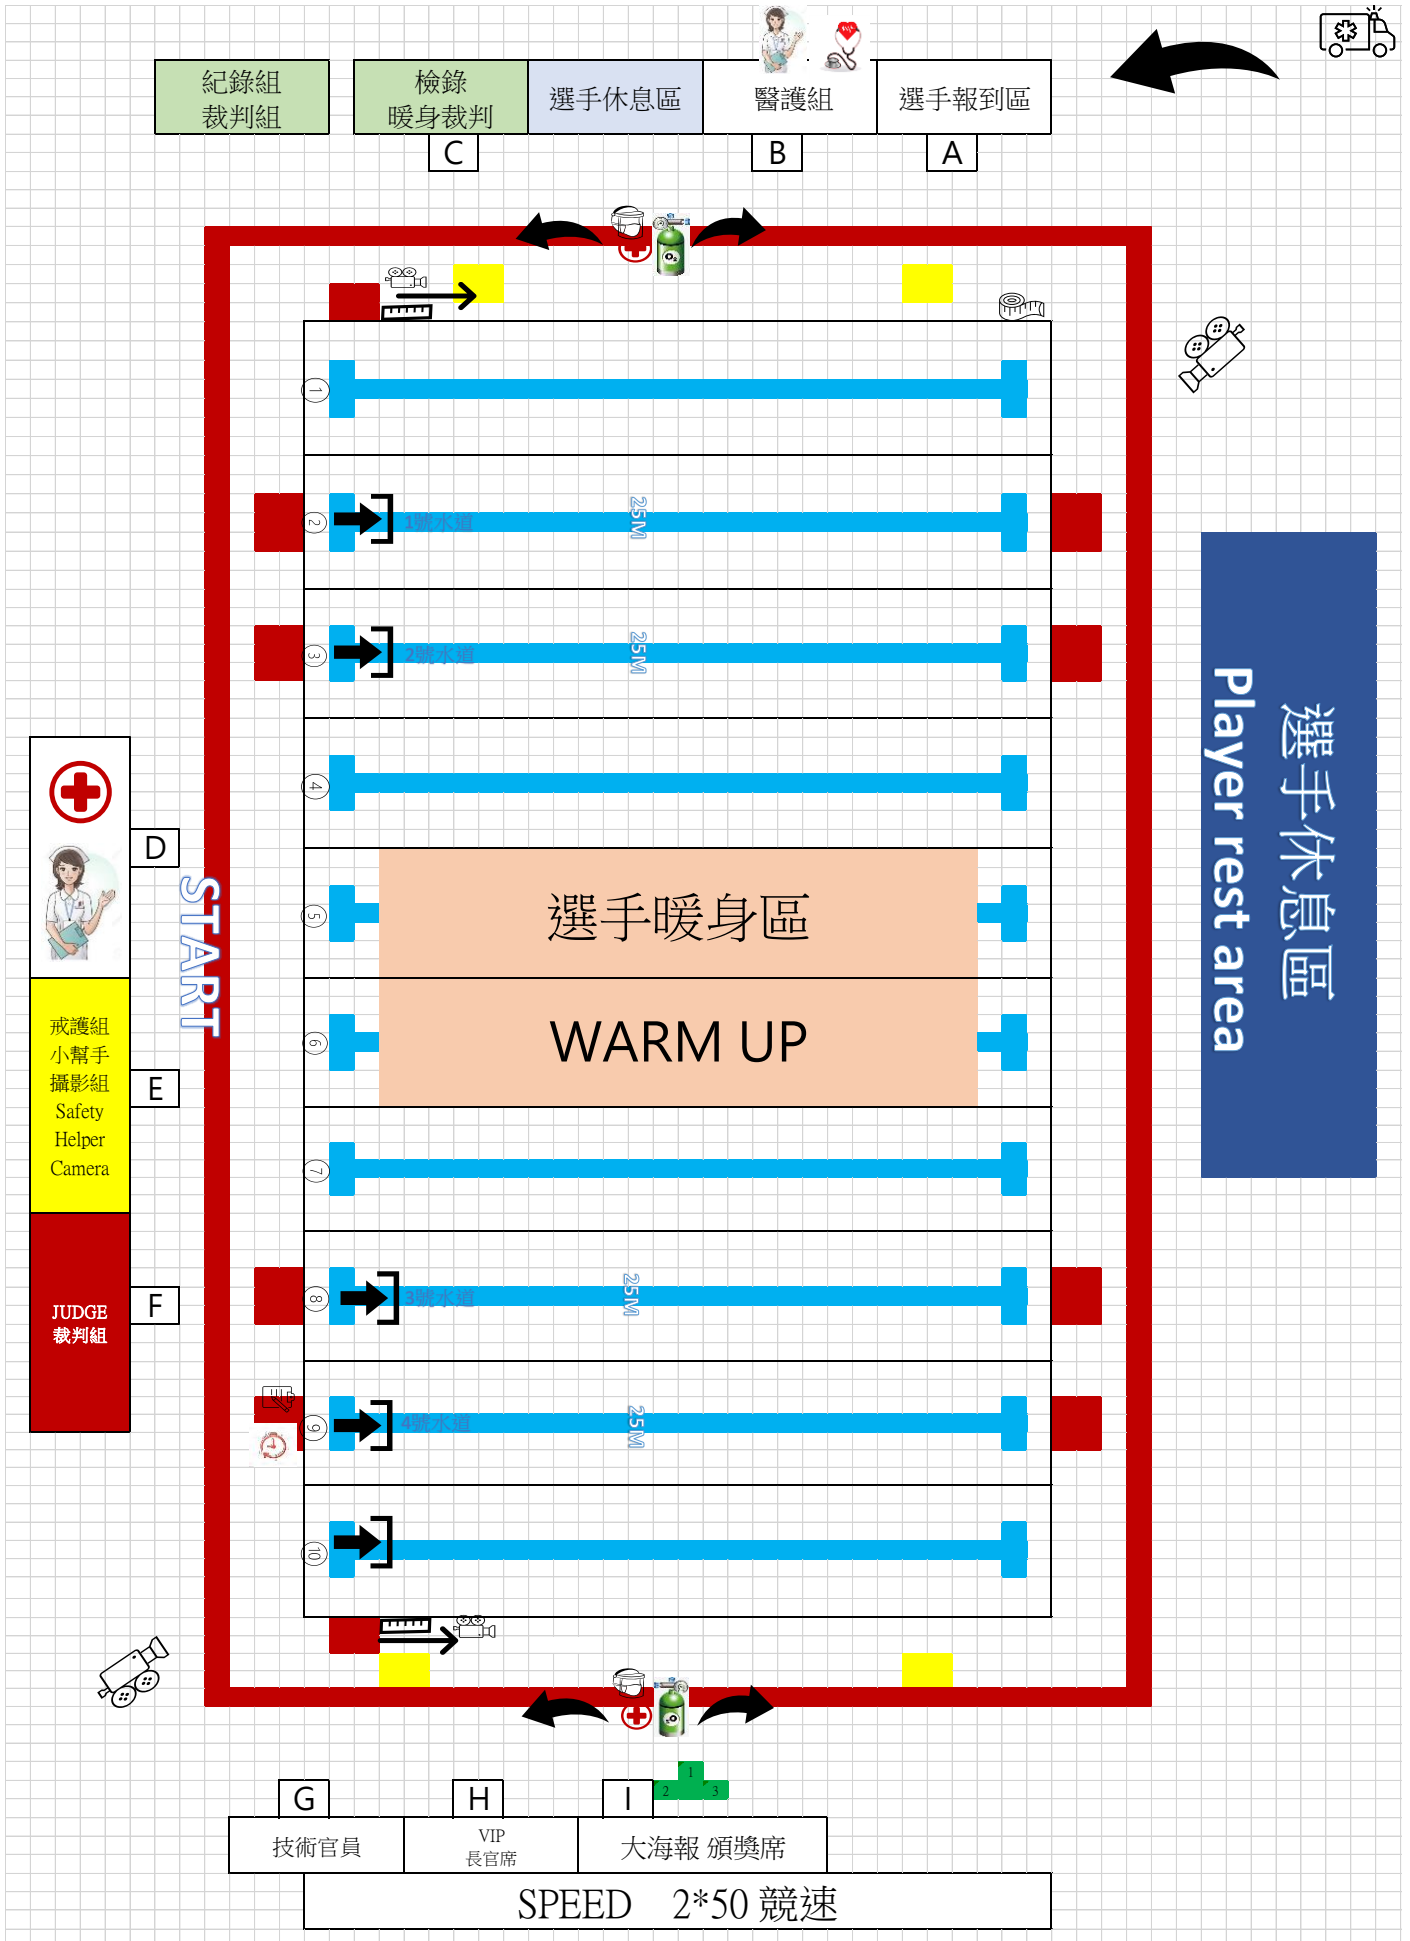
紀錄組
裁判組

檢錄
暖身裁判

選手休息區

醫護組

選手報到區

C

B

A

1

2

1號水道

25M

3

2號水道

25M

4

5

選手暖身區

6

WARM UP

7

8

3號水道

25M

9

4號水道

25M

10

D

START

戒護組
小幫手
攝影組
Safety
Helper
Camera

E

JUDGE
裁判組

F

選手休息區
Player rest area

1
2
3

G

H

I

技術官員

VIP
長官席

大海報 頒獎席

SPEED 2*50 競速